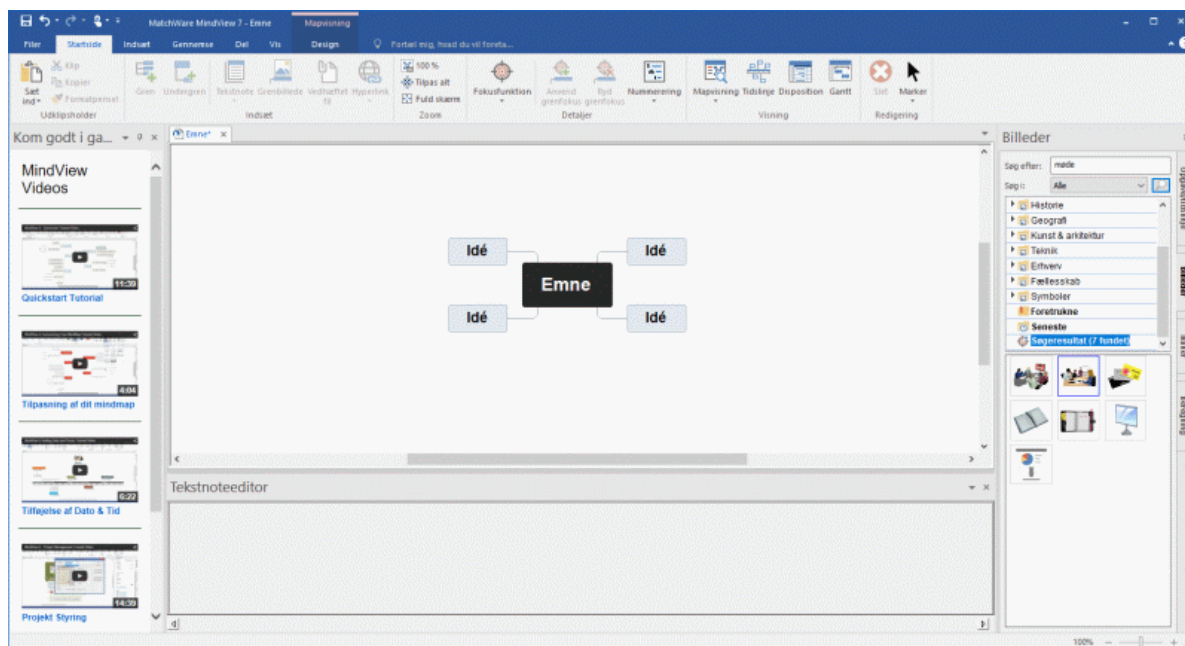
MatchWare MindView 7 - Emne

Mapvisning

Filer Startside Indsæt Gennemse Del Vis Design Fortæl mig, hvad du vil foreta...

Sæt ind Klip Kopier Formatpensel Udklipsholder

Gren Undergren Tekstnote Grenbillede Vedhæftet fil Hyperlink Indsæt

100 % Tilpas alt Fuld skærm Zoom

Fokusfunktion Anvend grenfokus Ryd grenfokus Nummerering Detaljer

Mapvisning Tidslinje Disposition Gantt Visning

Slet Marker Redigering

Kom godt i ga...

MindView Videos

11:39
Quickstart Tutorial

4:04
Tilpasning af dit mindmap

6:22
Tilføjelse af Dato & Tid

14:39
Projekt Styring

Emne*

Idé
Idé
Emne
Idé
Idé

Tekstnoteeditor

Billeder

Søg efter: møde

Søg i: Alle

Historie
Geografi
Kunst & arkitektur
Teknik
Erhverv
Fællesskab
Symboler
Foretrukne
Seneste
Søgeresultat (7 fundet)

100%